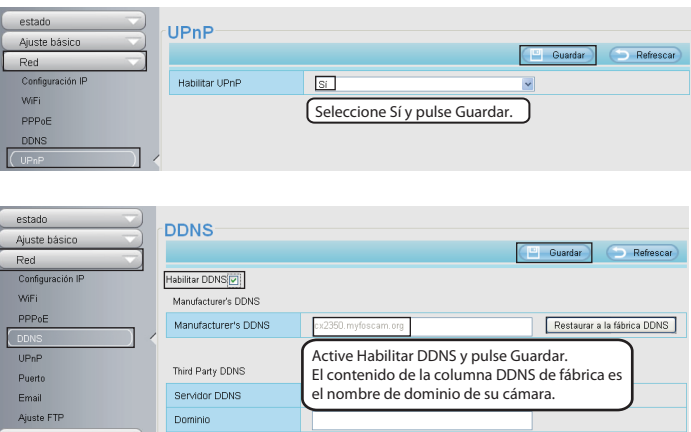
estado
Ajuste básico
Red
Configuración IP
WiFi
PPPoE
DDNS
UPnP

UPnP
Guardar
Refrescar
Habilitar UPnP
Sí
Seleccione Sí y pulse Guardar.

estado
Ajuste básico
Red
Configuración IP
WiFi
PPPoE
DDNS
UPnP
Puerto
Email
Ajuste FTP

DDNS
Guardar
Refrescar
Habilitar DDNS
Manufacturer's DDNS
Manufacturer's DDNS
cx2350.myfoscam.org
Restaurar a la fábrica DDNS
Third Party DDNS
Servidor DDNS
Dominio
Active Habilitar DDNS y pulse Guardar.
El contenido de la columna DDNS de fábrica es el nombre de dominio de su cámara.